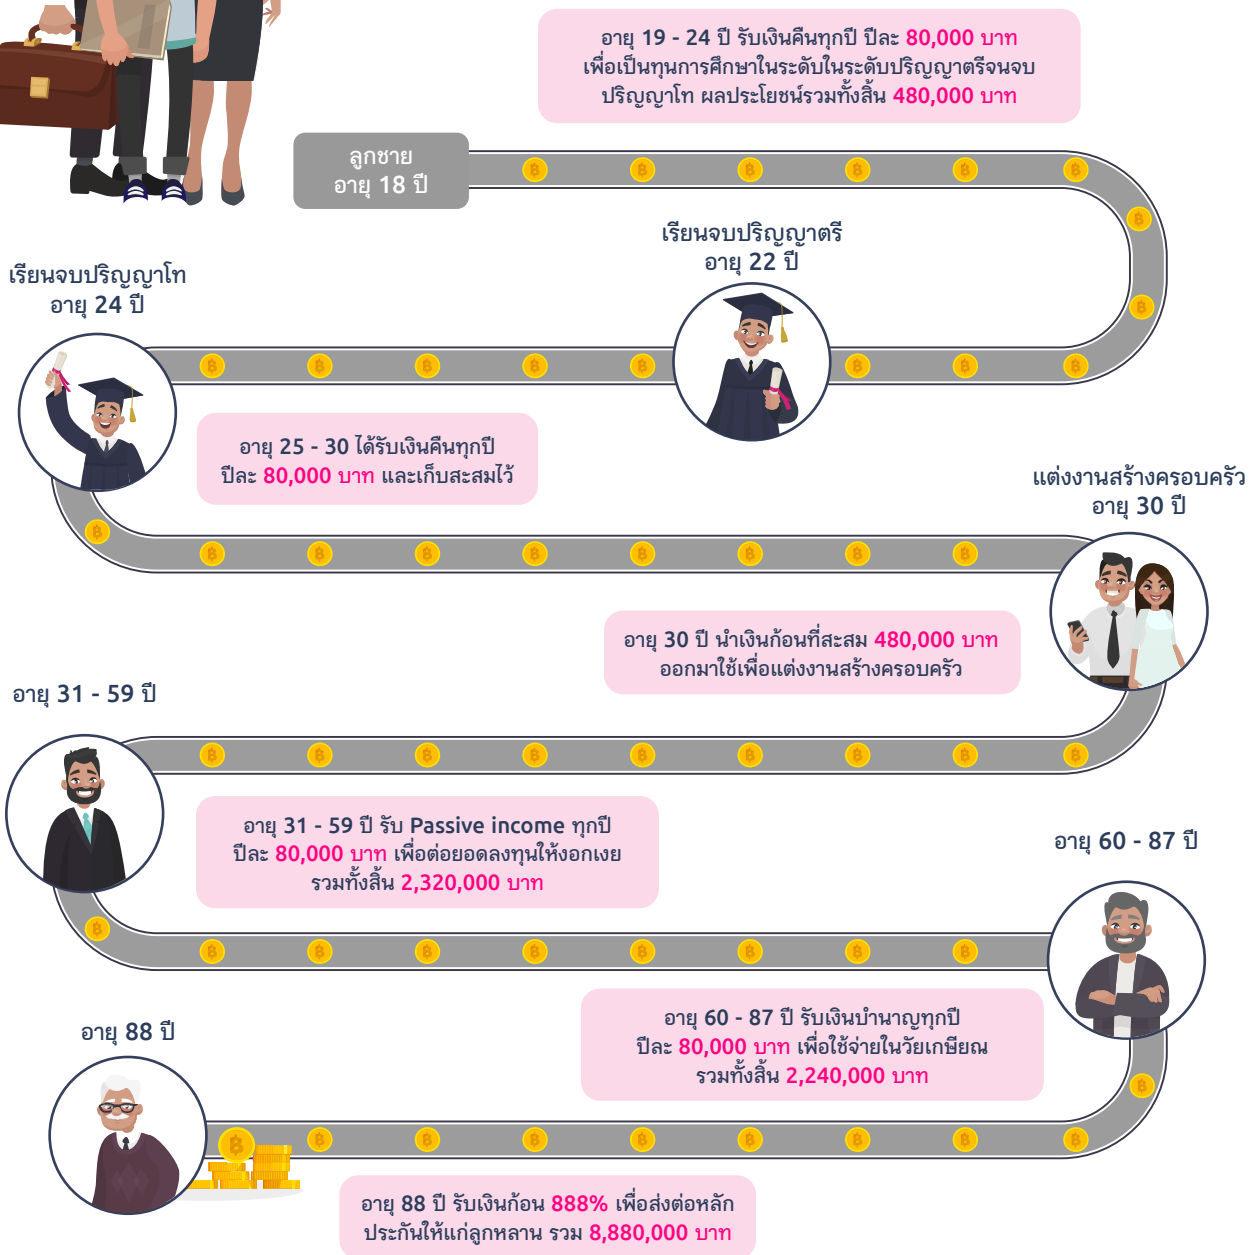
อายุ 19 - 24 ปี รับเงินคืนทุกปี ปีละ 80,000 บาท เพื่อเป็นทุนการศึกษาในระดับในระดับปริญญาตรีจนจบปริญญาโท ผลประโยชน์รวมทั้งสิ้น 480,000 บาท

ลูกชาย
อายุ 18 ปี

เรียนจบปริญญาตรี
อายุ 22 ปี

เรียนจบปริญญาโท
อายุ 24 ปี

อายุ 25 - 30 ได้รับเงินคืนทุกปี ปีละ 80,000 บาท และเก็บสะสมไว้

แต่งงานสร้างครอบครัว
อายุ 30 ปี

อายุ 30 ปี นำเงินก้อนที่สะสม 480,000 บาท ออกมาใช้เพื่อแต่งงานสร้างครอบครัว

อายุ 31 - 59 ปี

อายุ 31 - 59 ปี รับ Passive income ทุกปี ปีละ 80,000 บาท เพื่อต่อยอดลงทุนให้งอกเงย รวมทั้งสิ้น 2,320,000 บาท

อายุ 60 - 87 ปี

อายุ 60 - 87 ปี รับเงินบำนาญทุกปี ปีละ 80,000 บาท เพื่อใช้จ่ายในวัยเกษียณ รวมทั้งสิ้น 2,240,000 บาท

อายุ 88 ปี

อายุ 88 ปี รับเงินก้อน 888% เพื่อส่งต่อหลักประกันให้แก่ลูกหลาน รวม 8,880,000 บาท